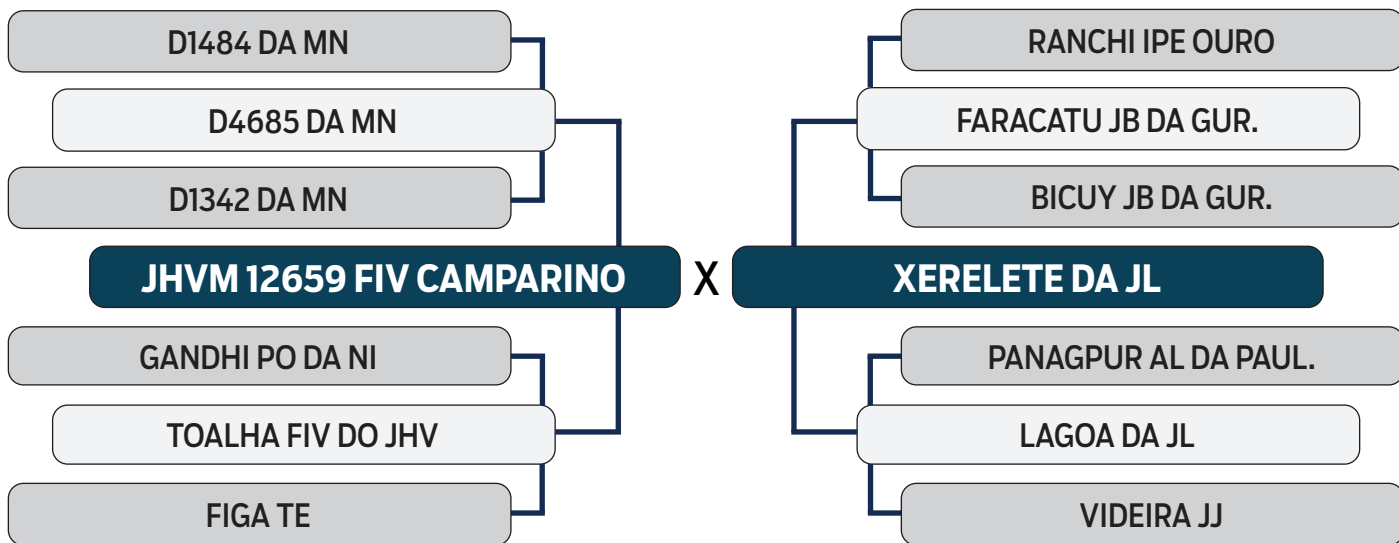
D1484 DA MN
D4685 DA MN
D1342 DA MN
JHVM 12659 FIV CAMPARINO
GANDHI PO DA NI
TOALHA FIV DO JHV
FIGA TE

X

RANCHI IPE OURO
FARACATU JB DA GUR.
BICUY JB DA GUR.
XERELETE DA JL
PANAGPUR AL DA PAUL.
LAGOA DA JL
VIDEIRA JJ